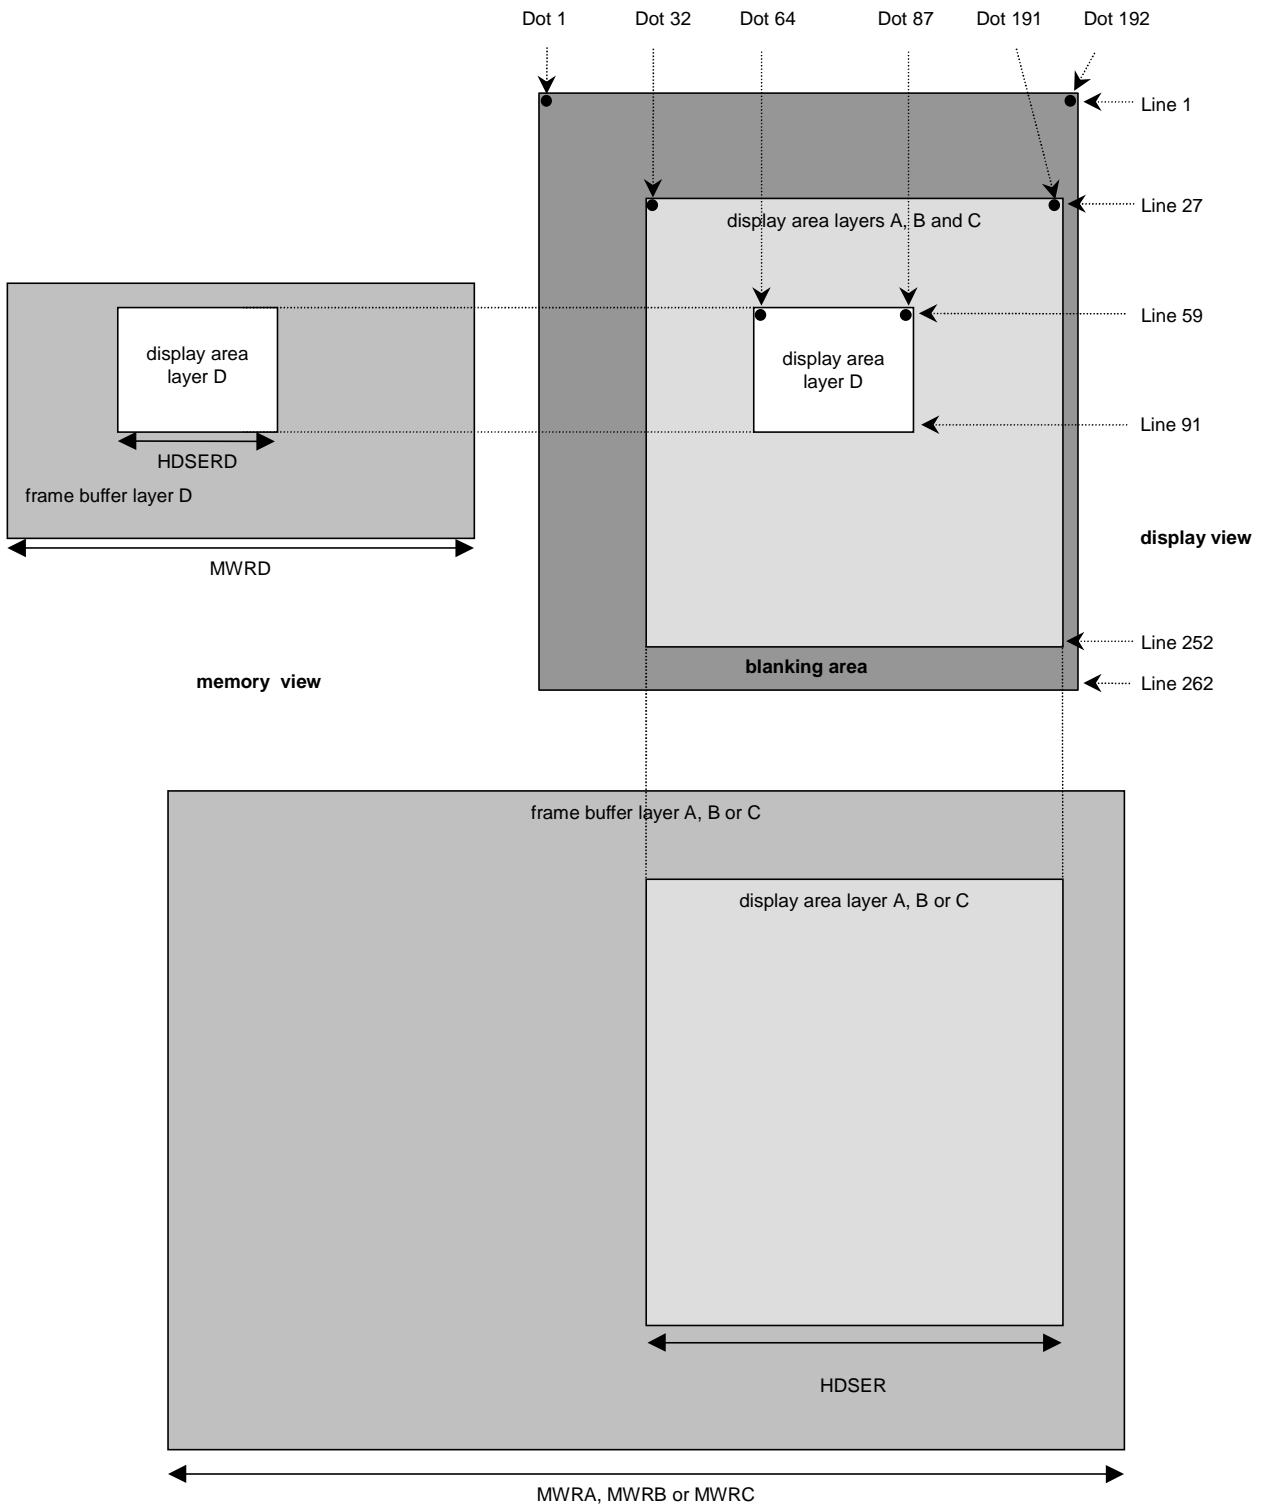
Dot 1
Dot 32
Dot 64
Dot 87
Dot 191
Dot 192

Line 1

Line 27

display area layers A, B and C

Line 59

display area layer D

display area layer D

Line 91

HDSERD

frame buffer layer D

MWRD

display view

Line 252

blanking area

memory view

Line 262

frame buffer layer A, B or C

display area layer A, B or C

HDSER

MWRA, MWRB or MWRC